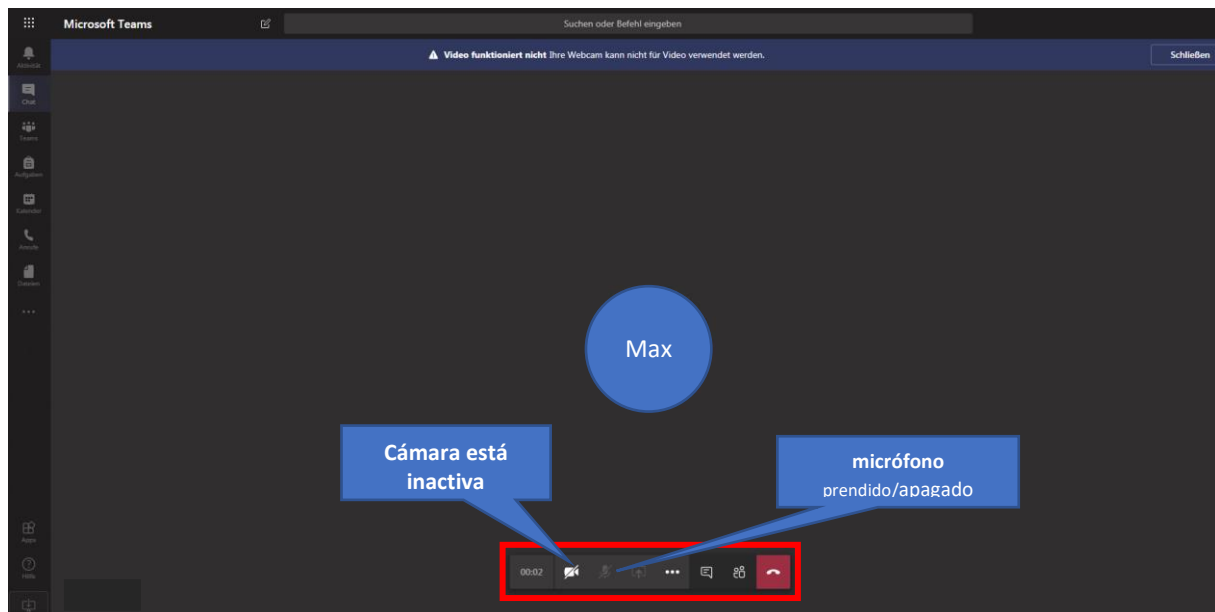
Microsoft Teams

Suchen oder Befehl eingeben

Video funktioniert nicht Ihre Webcam kann nicht für Video verwendet werden.

Schließen

Aktivität

Chat

Teams

Aufgaben

Kalender

Anrufe

Dateien

...

Apps

Hilfe

Max

Cámara está inactiva

micrófono prendido/apagado

00:02